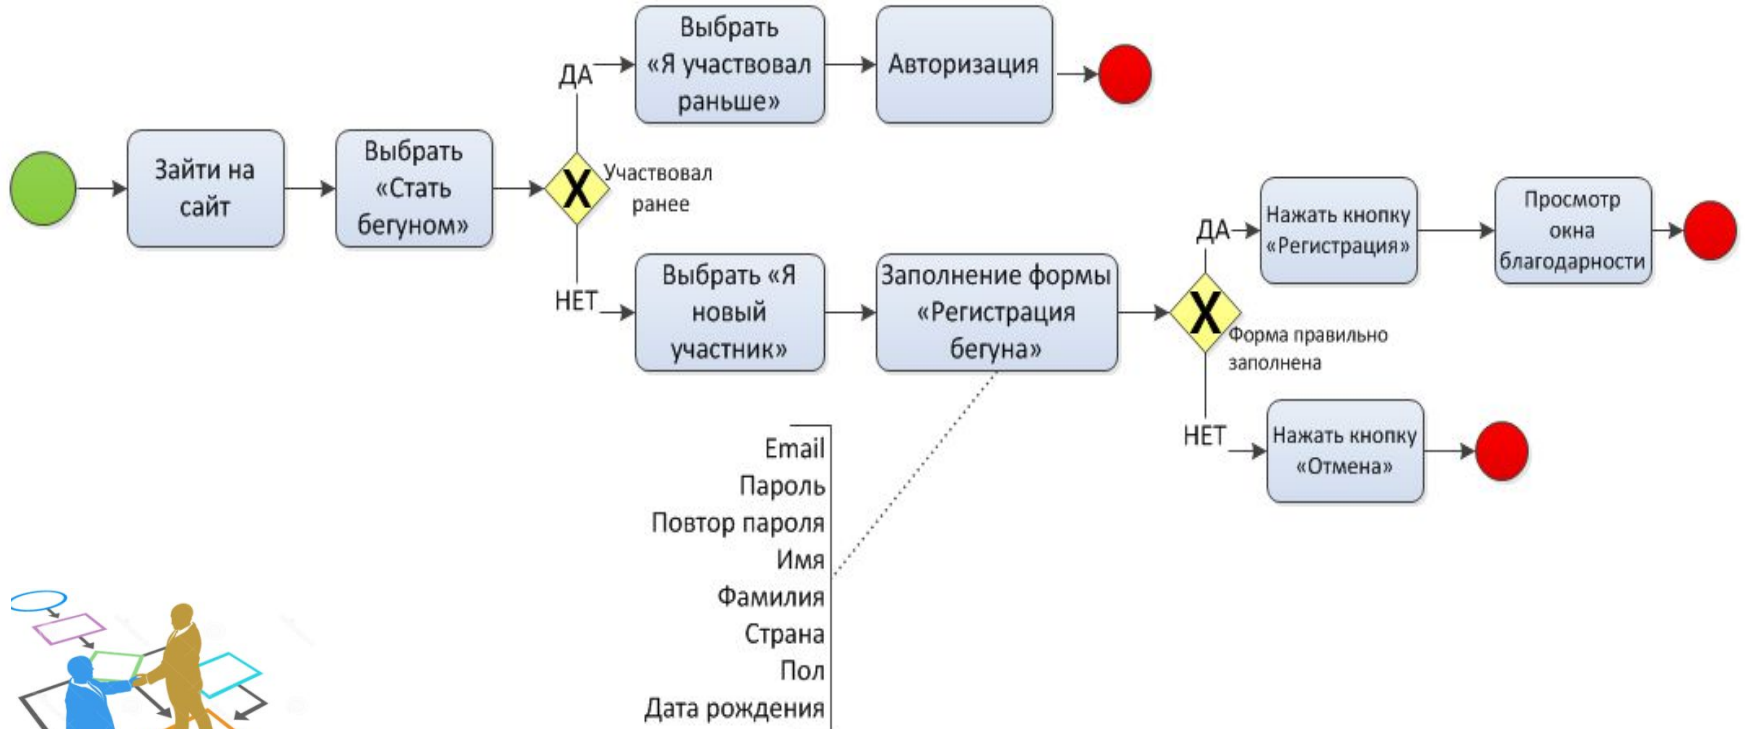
Зайти на сайт

Выбрать «Стать бегуном»

X Участвовал ранее

ДА

Выбрать «Я участвовал раньше»

Авторизация

НЕТ

Выбрать «Я новый участник»

Заполнение формы «Регистрация бегуна»

X Форма правильно заполнена

ДА

Нажать кнопку «Регистрация»

Просмотр окна благодарности

НЕТ

Нажать кнопку «Отмена»

Email
Пароль
Повтор пароля
Имя
Фамилия
Страна
Пол
Дата рождения